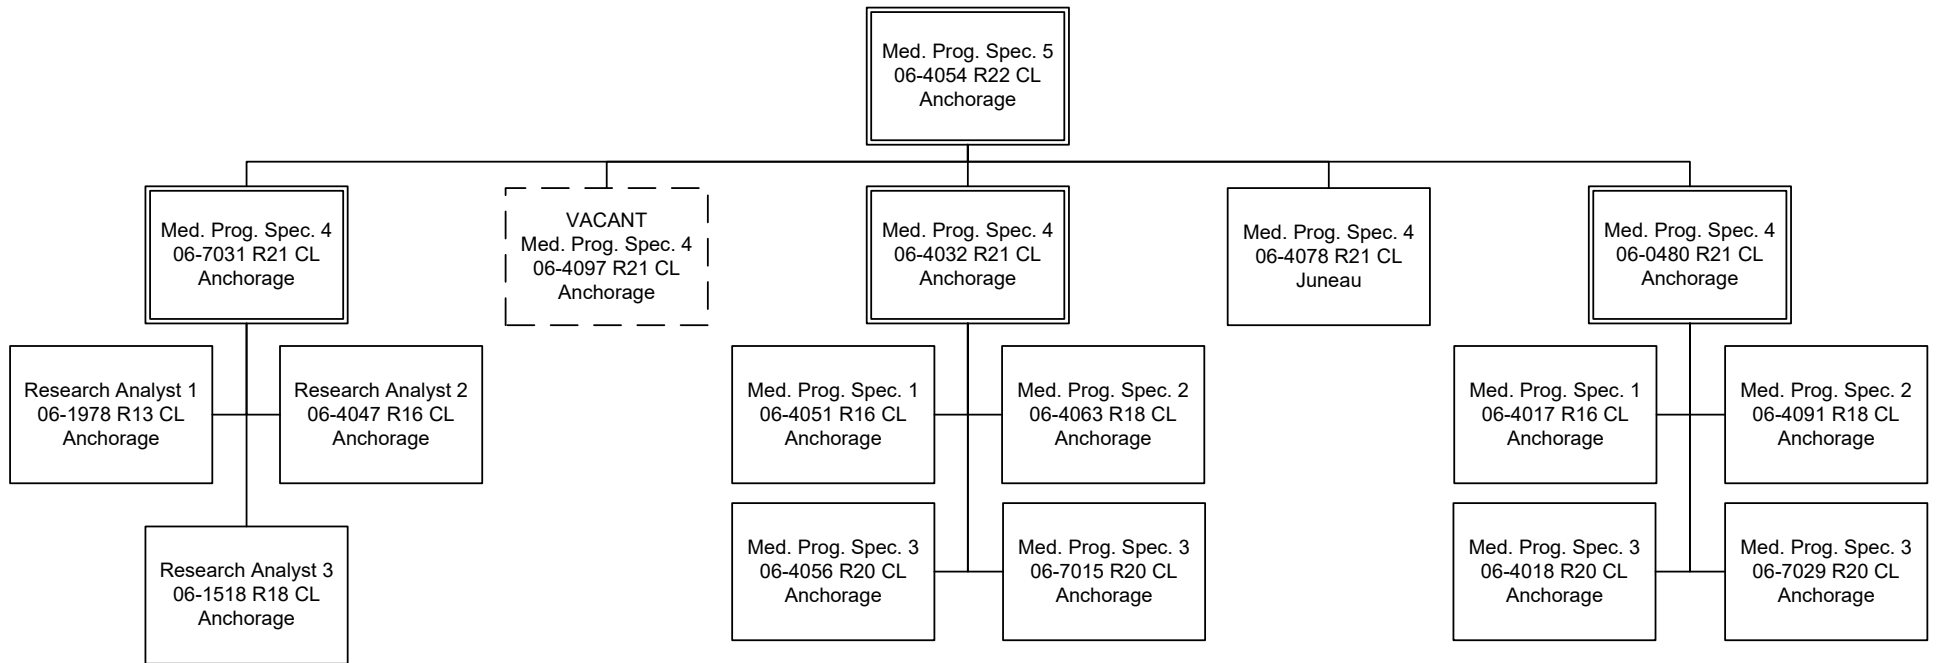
Med. Prog. Spec. 5
06-4054 R22 CL
Anchorage

Med. Prog. Spec. 4
06-7031 R21 CL
Anchorage

VACANT
Med. Prog. Spec. 4
06-4097 R21 CL
Anchorage

Med. Prog. Spec. 4
06-4032 R21 CL
Anchorage

Med. Prog. Spec. 4
06-4078 R21 CL
Juneau

Med. Prog. Spec. 4
06-0480 R21 CL
Anchorage

Research Analyst 1
06-1978 R13 CL
Anchorage

Research Analyst 2
06-4047 R16 CL
Anchorage

Research Analyst 3
06-1518 R18 CL
Anchorage

Med. Prog. Spec. 1
06-4051 R16 CL
Anchorage

Med. Prog. Spec. 2
06-4063 R18 CL
Anchorage

Med. Prog. Spec. 3
06-4056 R20 CL
Anchorage

Med. Prog. Spec. 3
06-7015 R20 CL
Anchorage

Med. Prog. Spec. 1
06-4017 R16 CL
Anchorage

Med. Prog. Spec. 2
06-4091 R18 CL
Anchorage

Med. Prog. Spec. 3
06-4018 R20 CL
Anchorage

Med. Prog. Spec. 3
06-7029 R20 CL
Anchorage